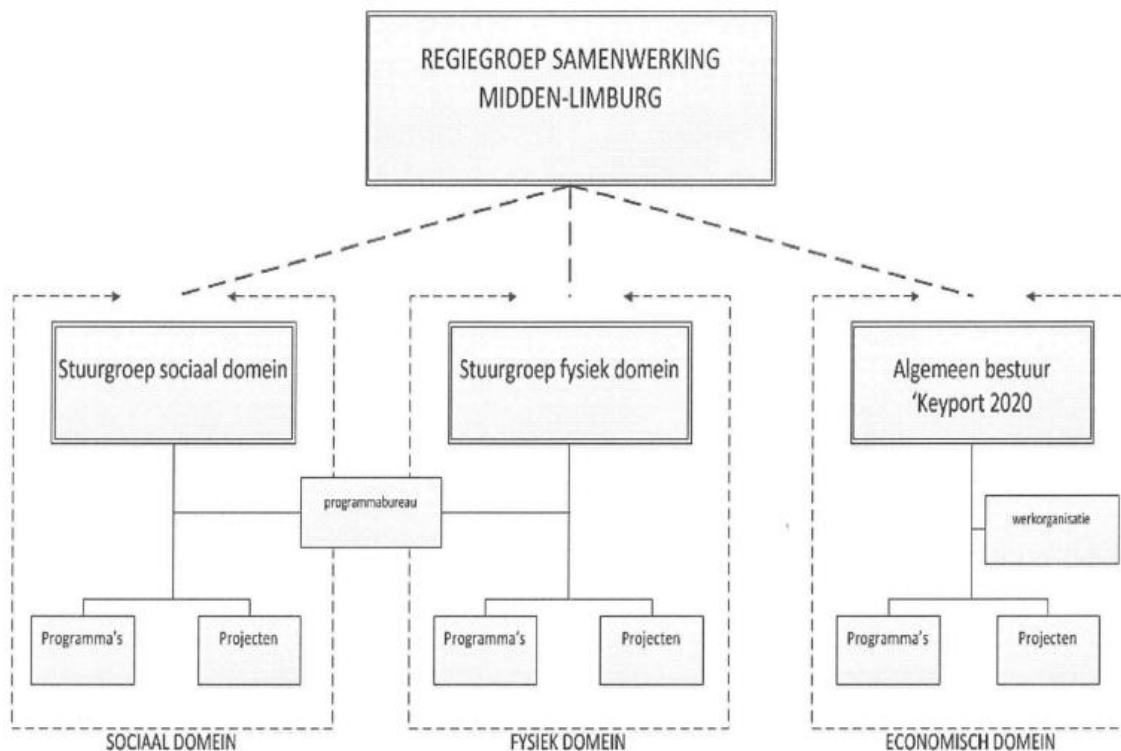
REGIEGROEP SAMENWERKING MIDDEN-LIMBURG

Stuurgroep sociaal domein

Stuurgroep fysiek domein

Algemeen bestuur 'Keyport 2020

programmabureau

werkorganisatie

Programma's

Projecten

Programma's

Projecten

Programma's

Projecten

SOCIAAL DOMEIN

FYSIEK DOMEIN

ECONOMISCH DOMEIN